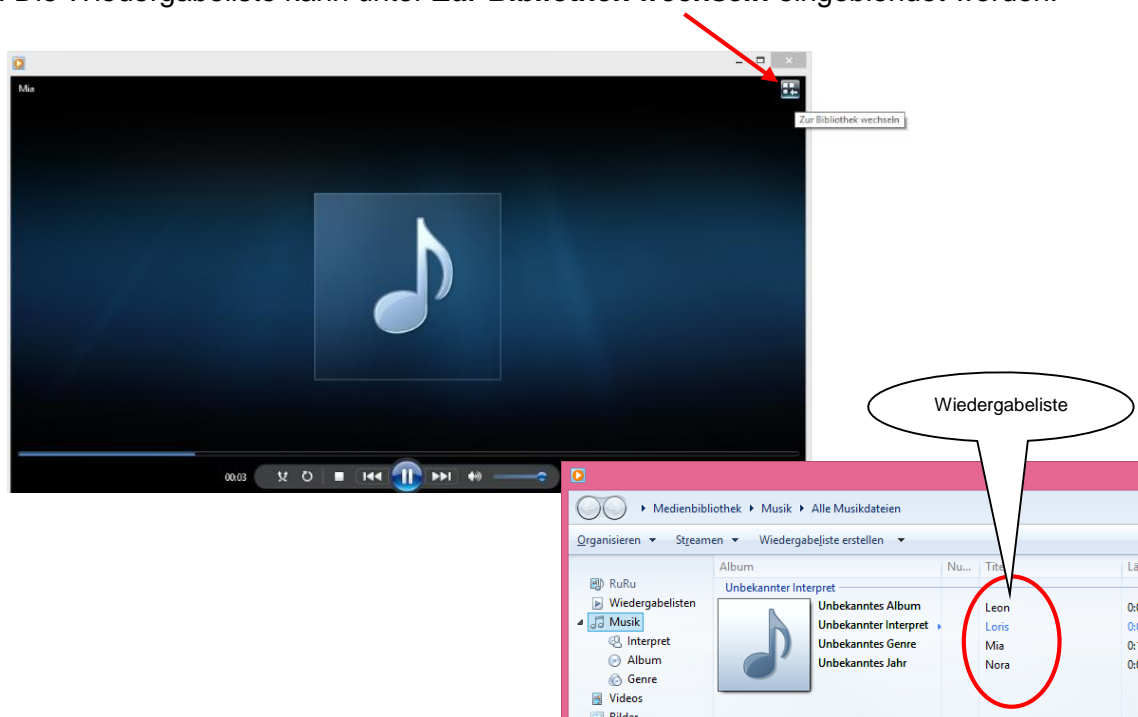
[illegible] Die Wiedergabeliste kann unter Zur Bibliothek wechseln eingeblendet werden.

Mia

Zur Bibliothek wechseln

00:03

Wiedergabeliste

▸ Medienbibliothek ▸ Musik ▸ Alle Musikdateien

Organisieren ▾ Streamen ▾ Wiedergabeliste erstellen ▾

RuRu
Wiedergabelisten
Musik
Interpret
Album
Genre
Videos
Bilder

| Album | Nu... | Tite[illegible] | Lä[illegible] |
|---|---|---|---|
| Unbekannter Interpret | | | |
| Unbekanntes Album | | Leon | 0:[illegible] |
| Unbekannter Interpret | | Loris | 0:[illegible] |
| Unbekanntes Genre | | Mia | 0:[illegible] |
| Unbekanntes Jahr | | Nora | 0:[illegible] |